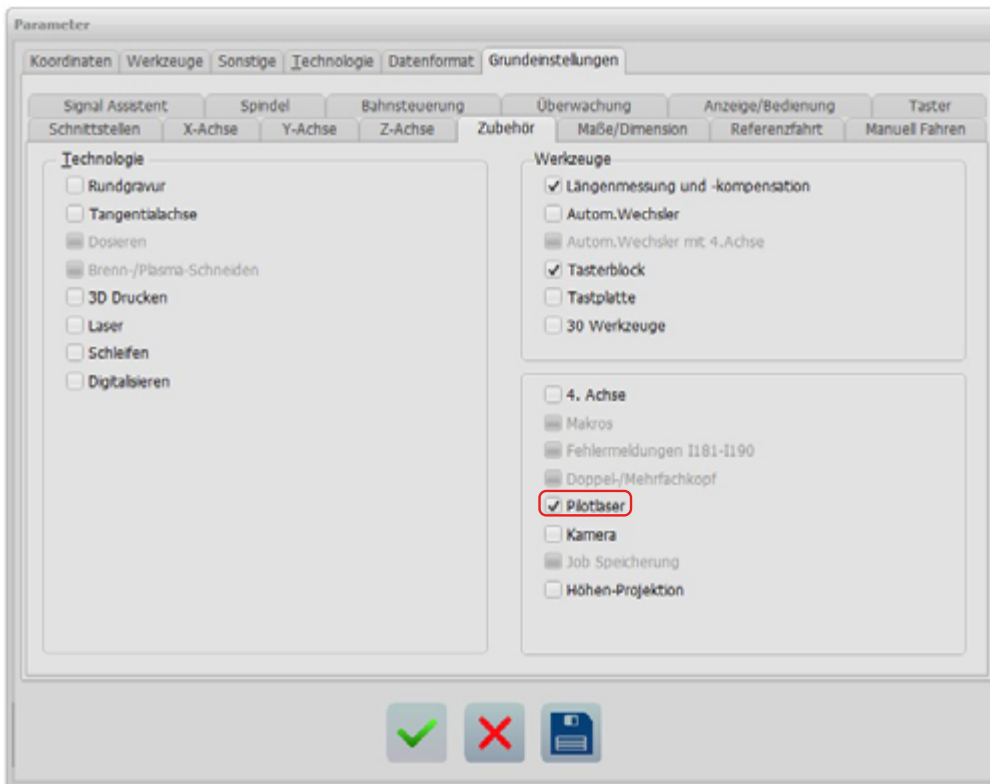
Parameter

Koordinaten | Werkzeuge | Sonstige | Technologie | Datenformat | Grundeinstellungen

Signal Assistent | Spindel | Bahnsteuerung | Überwachung | Anzeige/Bedienung | Taster

Schnittstellen | X-Achse | Y-Achse | Z-Achse | Zubehör | Maße/Dimension | Referenzfahrt | Manuell Fahren

Technologie

Rundgravur

Tangentialachse

Dosieren

Brenn-/Plasma-Schneiden

3D Drucken

Laser

Schleifen

Digitalsieren

Werkzeuge

✓ Längenmessung und -kompensation

Autom.Wechsler

Autom.Wechsler mit 4.Achse

✓ Tasterblock

Tastplatte

30 Werkzeuge

4. Achse

Makros

Fehlermeldungen I181-I190

Doppel-/Mehrfachkopf

✓ Pilotlaser

Kamera

Job Speicherung

Höhen-Projektion